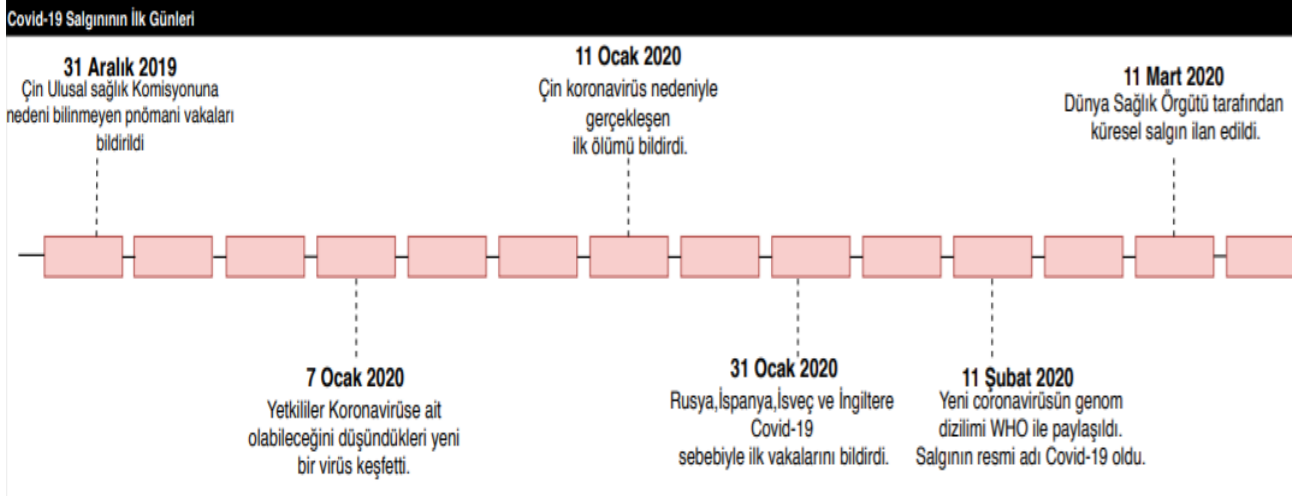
Covid-19 Salgınının İlk Günleri

31 Aralık 2019
Çin Ulusal sağlık Komisyonuna nedeni bilinmeyen pnömani vakaları bildirildi

11 Ocak 2020
Çin koronavirüs nedeniyle gerçekleşen ilk ölümü bildirdi.

11 Mart 2020
Dünya Sağlık Örgütü tarafından küresel salgın ilan edildi.

7 Ocak 2020
Yetkililer Koronavirüse ait olabileceğini düşündükleri yeni bir virüs keşfetti.

31 Ocak 2020
Rusya,İspanya,İsveç ve İngiltere Covid-19 sebebiyle ilk vakalarını bildirdi.

11 Şubat 2020
Yeni coronavirüsün genom dizilimi WHO ile paylaşıldı. Salgının resmi adı Covid-19 oldu.